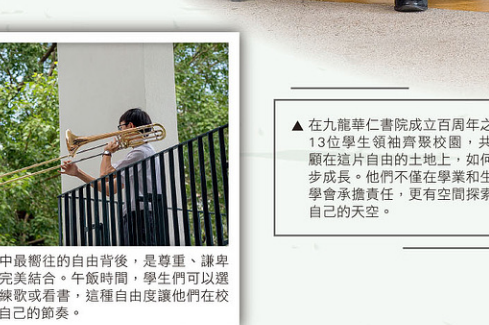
中最嚮往的自由背後，是尊重、謙卑完美結合。午飯時間，學生們可以選練歌或看書，這種自由度讓他們在校自己的節奏。

▲ 在九龍華仁書院成立百周年之13位學生領袖齊聚校園，共顧在這片自由的土地上，如何步成長。他們不僅在學業和生學會承擔責任，更有空間探索自己的天空。